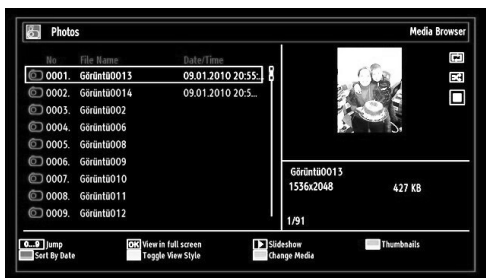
Photos

Media Browser

| No | File Name | Date/Time |
|---|---|---|
| 0001. | Görüntü0013 | 09.01.2010 20:55:. |
| 0002. | Görüntü0014 | 09.01.2010 20:5... |
| 0003. | Görüntü002 | |
| 0004. | Görüntü006 | |
| 0005. | Görüntü008 | |
| 0006. | Görüntü009 | |
| 0007. | Görüntü010 | |
| 0008. | Görüntü011 | |
| 0009. | Görüntü012 | |

Görüntü0013
1536x2048
427 KB

1/91

0...9 Jump
Sort By Date
OK View in full screen
Toggle View Style
Slideshow
Change Media
Thumbnails